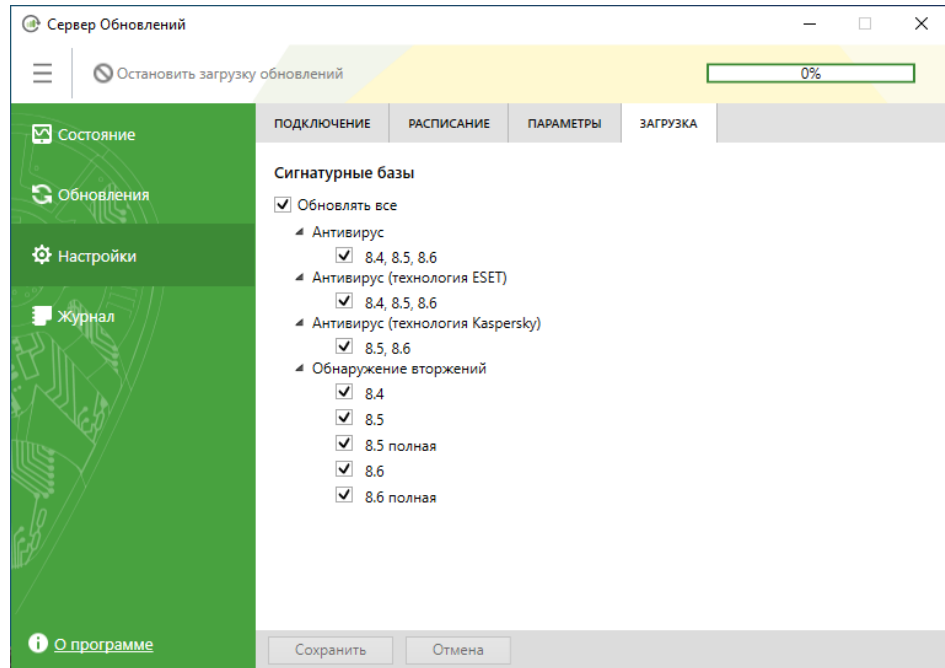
Сервер Обновлений

Остановить загрузку обновлений

0%

Состояние

Обновления

Настройки

Журнал

ПОДКЛЮЧЕНИЕ
РАСПИСАНИЕ
ПАРАМЕТРЫ
ЗАГРУЗКА

Сигнатурные базы

Обновлять все
Антивирус
8.4, 8.5, 8.6
Антивирус (технология ESET)
8.4, 8.5, 8.6
Антивирус (технология Kaspersky)
8.5, 8.6
Обнаружение вторжений
8.4
8.5
8.5 полная
8.6
8.6 полная

О программе

Сохранить
Отмена